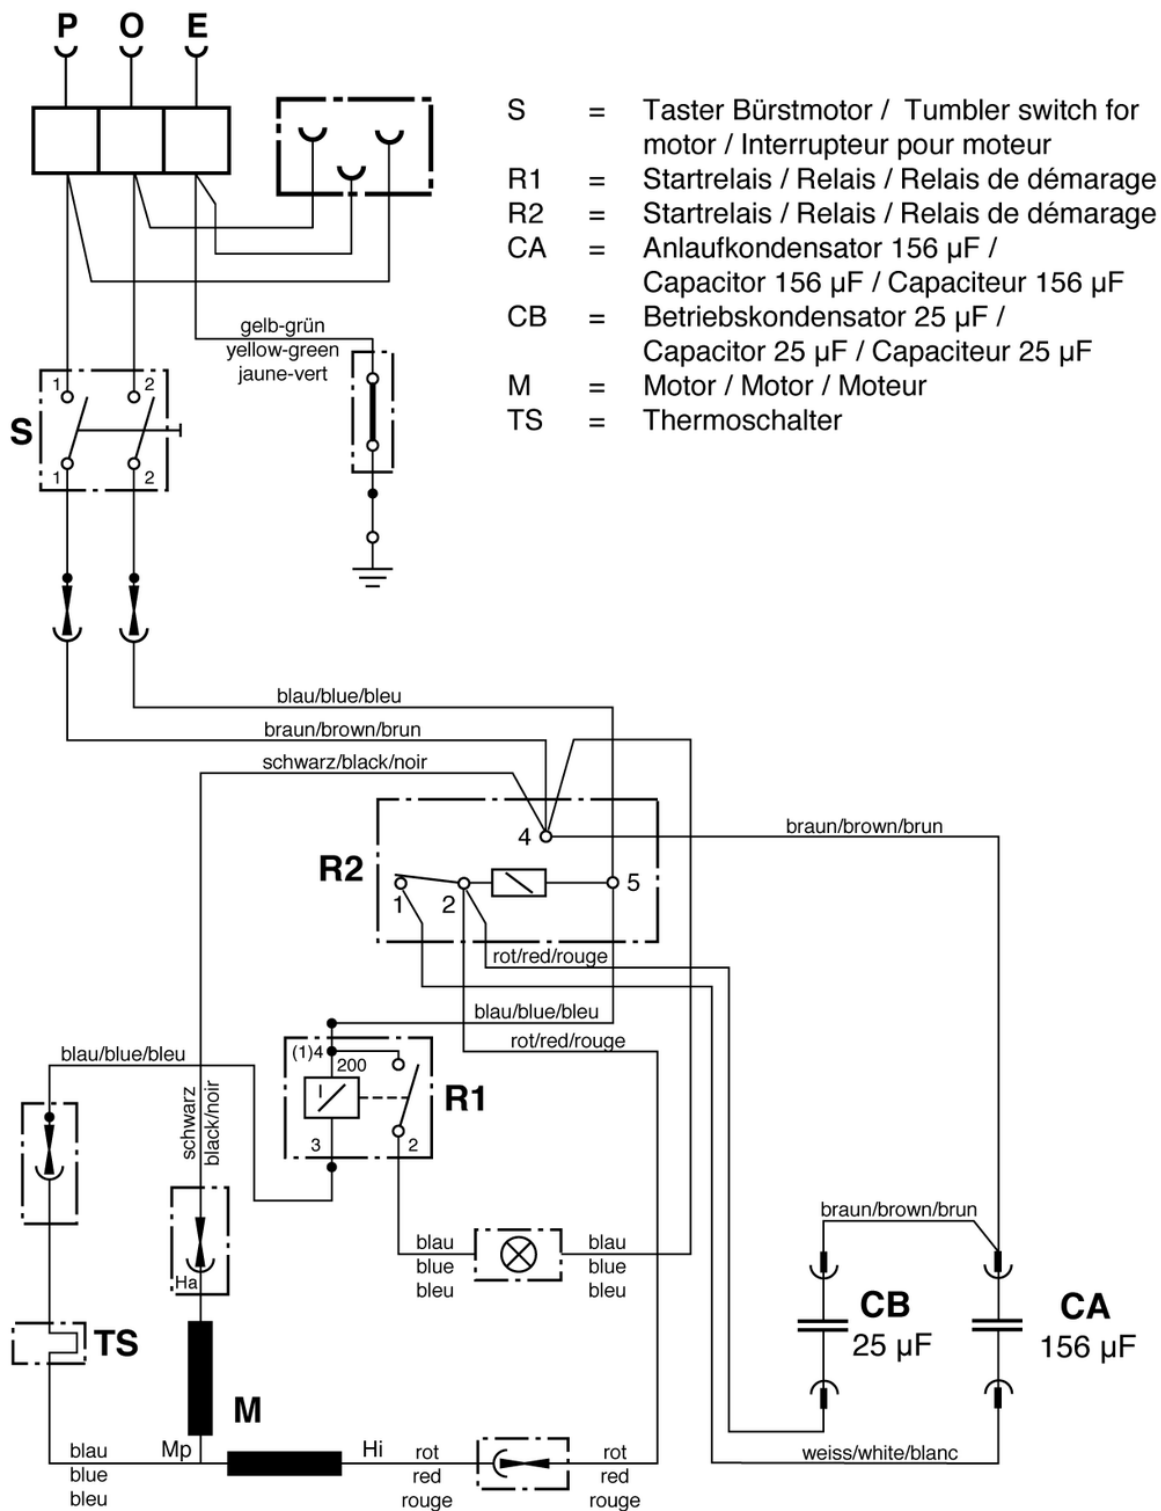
P O E

S = Taster Bürstmotor / Tumbler switch for motor / Interrupteur pour moteur
R1 = Startrelais / Relais / Relais de démarage
R2 = Startrelais / Relais / Relais de démarage
CA = Anlaufkondensator 156 µF / Capacitor 156 µF / Capaciteur 156 µF
CB = Betriebskondensator 25 µF / Capacitor 25 µF / Capaciteur 25 µF
M = Motor / Motor / Moteur
TS = Thermoschalter

gelb-grün
yellow-green
jaune-vert

S
1 2
1 2

blau/blue/bleu
braun/brown/brun
schwarz/black/noir

R2
4
1 2 5
braun/brown/brun
rot/red/rouge
blau/blue/bleu
rot/red/rouge

blau/blue/bleu
(1)4 200
R1
3 2
schwarz
black/noir

Ha
blau
blue
bleu
blau
blue
bleu

braun/brown/brun
CB
25 µF
CA
156 µF

TS
M
Mp
Hi
blau
blue
bleu
rot
red
rouge
rot
red
rouge
weiss/white/blanc